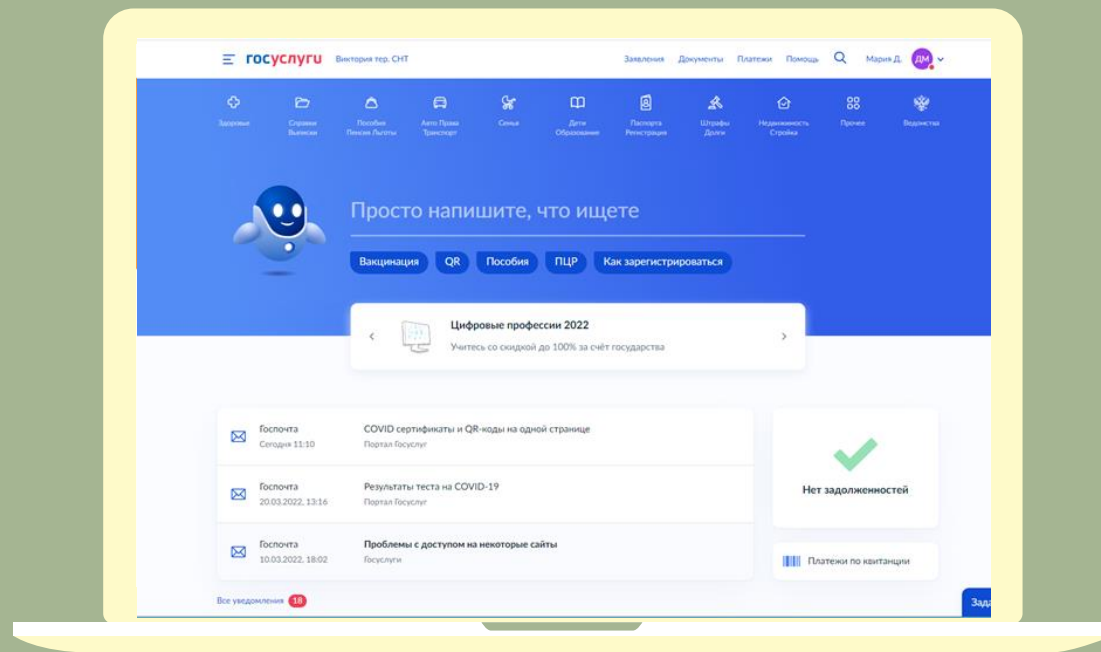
госуслуги Виктория тер. СНТ

Заявления Документы Платежи Помощь Мария Д. ДМ

Здоровье
Справки Выписки
Пособия Пенсия Льготы
Авто Права Транспорт
Семья
Дети Образование
Паспорта Регистрация
Штрафы Долги
Недвижимость Стройка
Прочее
Ведомства

Просто напишите, что ищете

Вакцинация QR Пособия ПЦР Как зарегистрироваться

Цифровые профессии 2022
Учитесь со скидкой до 100% за счёт государства

Госпочта
Сегодня 11:10
COVID сертификаты и QR-коды на одной странице
Портал Госуслуг

Госпочта
20.03.2022, 13:16
Результаты теста на COVID-19
Портал Госуслуг

Госпочта
10.03.2022, 18:02
Проблемы с доступом на некоторые сайты
Госуслуги

Нет задолженностей

Платежи по квитанции

Все уведомления 18

Зада